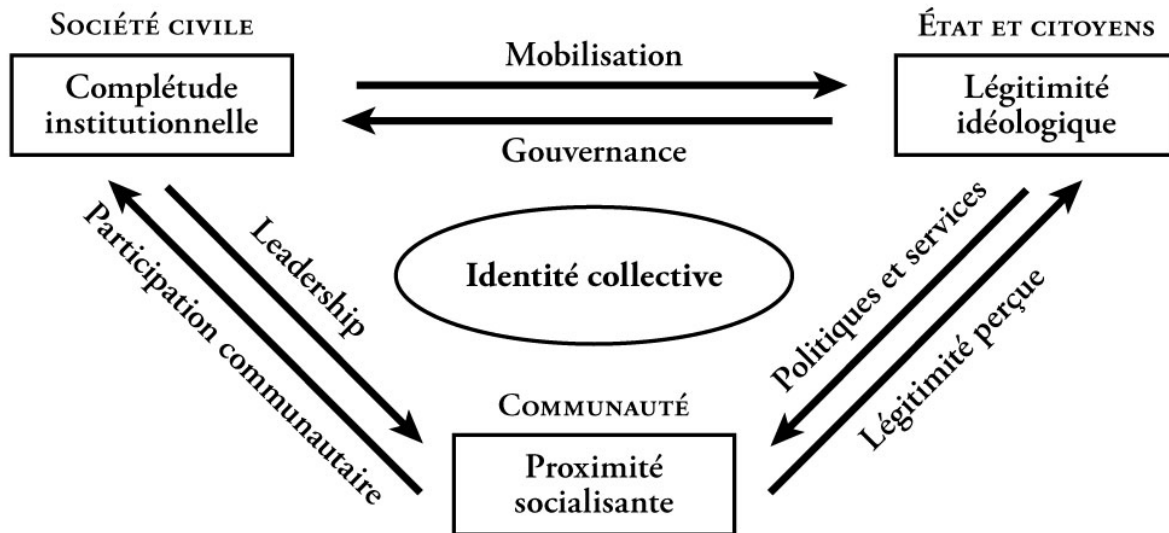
Société civile

Complétude institutionnelle

Mobilisation

Gouvernance

État et citoyens

Légitimité idéologique

Participation communautaire

Leadership

Identité collective

Politiques et services

Légitimité perçue

Communauté

Proximité socialisante